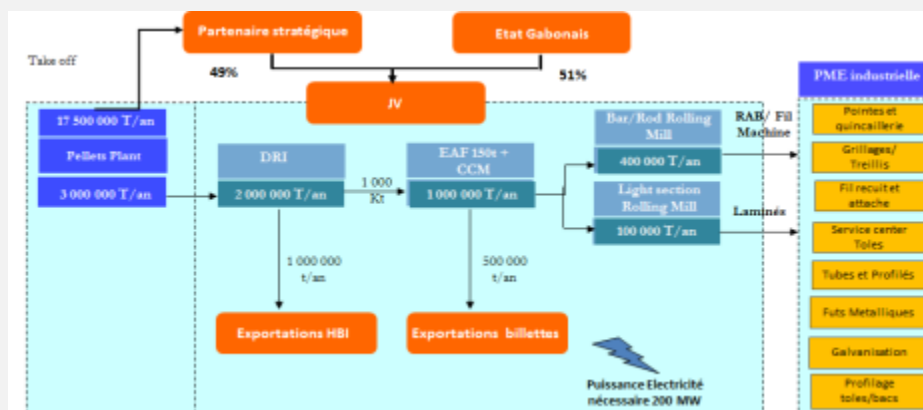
Partenaire stratégique

Etat Gabonais

Take off

49%

51%

JV

PME industrielle

17 500 000 T/an

Pellets Plant

3 000 000 T/an

DRI

2 000 000 T/an

1 000 Kt

EAF 150t + CCM

1 000 000 T/an

Bar/Rod Rolling Mill

400 000 T/an

RAB/ Fil Machine

Light section Rolling Mill

100 000 T/an

Laminés

Pointes et quincaillerie

Grillages/ Treillis

Fil recuit et attache

Service center Toles

Tubes et Profilés

Futs Metalliques

Galvanisation

Profilage toles/bacs

1 000 000 t/an

500 000 t/an

Exportations HBI

Exportations billettes

Puissance Electricité nécessaire 200 MW